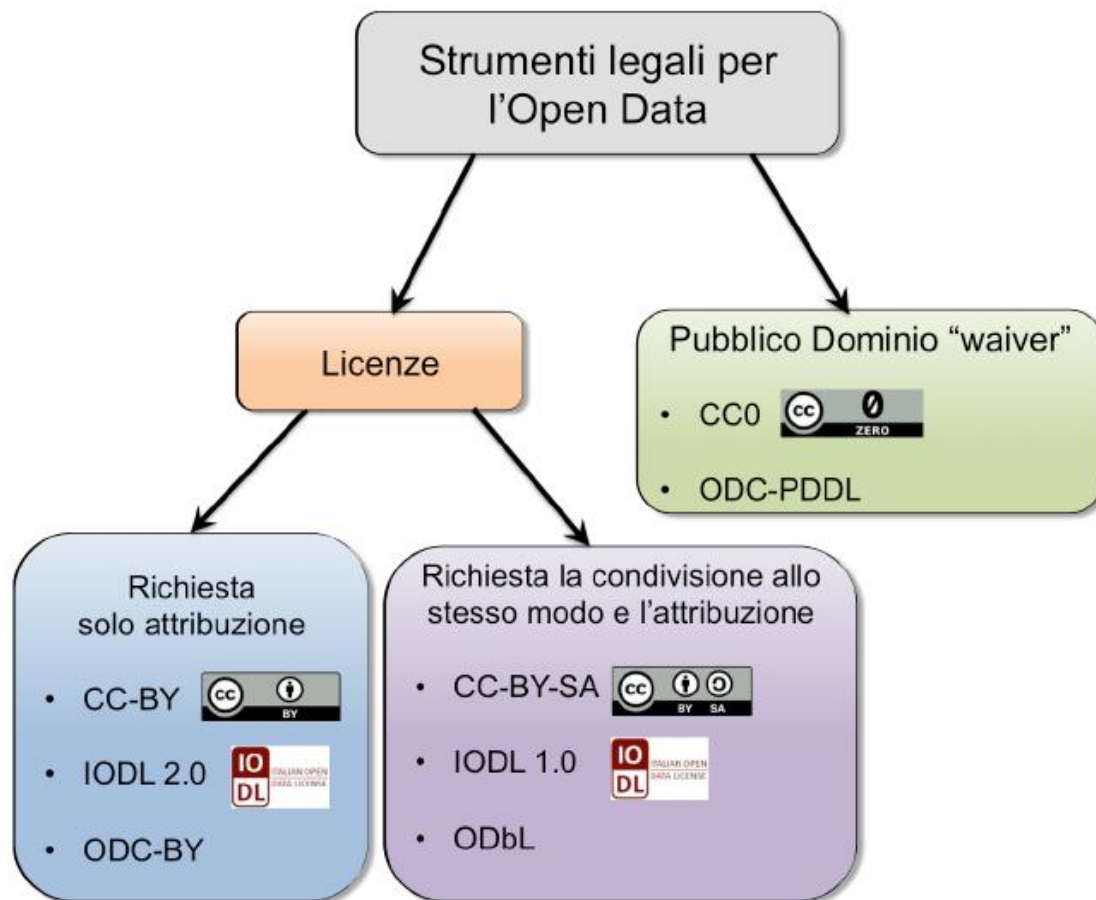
Strumenti legali per l'Open Data

Licenze

Pubblico Dominio "waiver"

• CC0 cc 0 ZERO

• ODC-PDDL

Richiesta solo attribuzione

• CC-BY cc BY

• IODL 2.0 IO DL ITALIAN OPEN DATA LICENSE

• ODC-BY

Richiesta la condivisione allo stesso modo e l'attribuzione

• CC-BY-SA cc BY SA

• IODL 1.0 IO DL ITALIAN OPEN DATA LICENSE

• ODbL